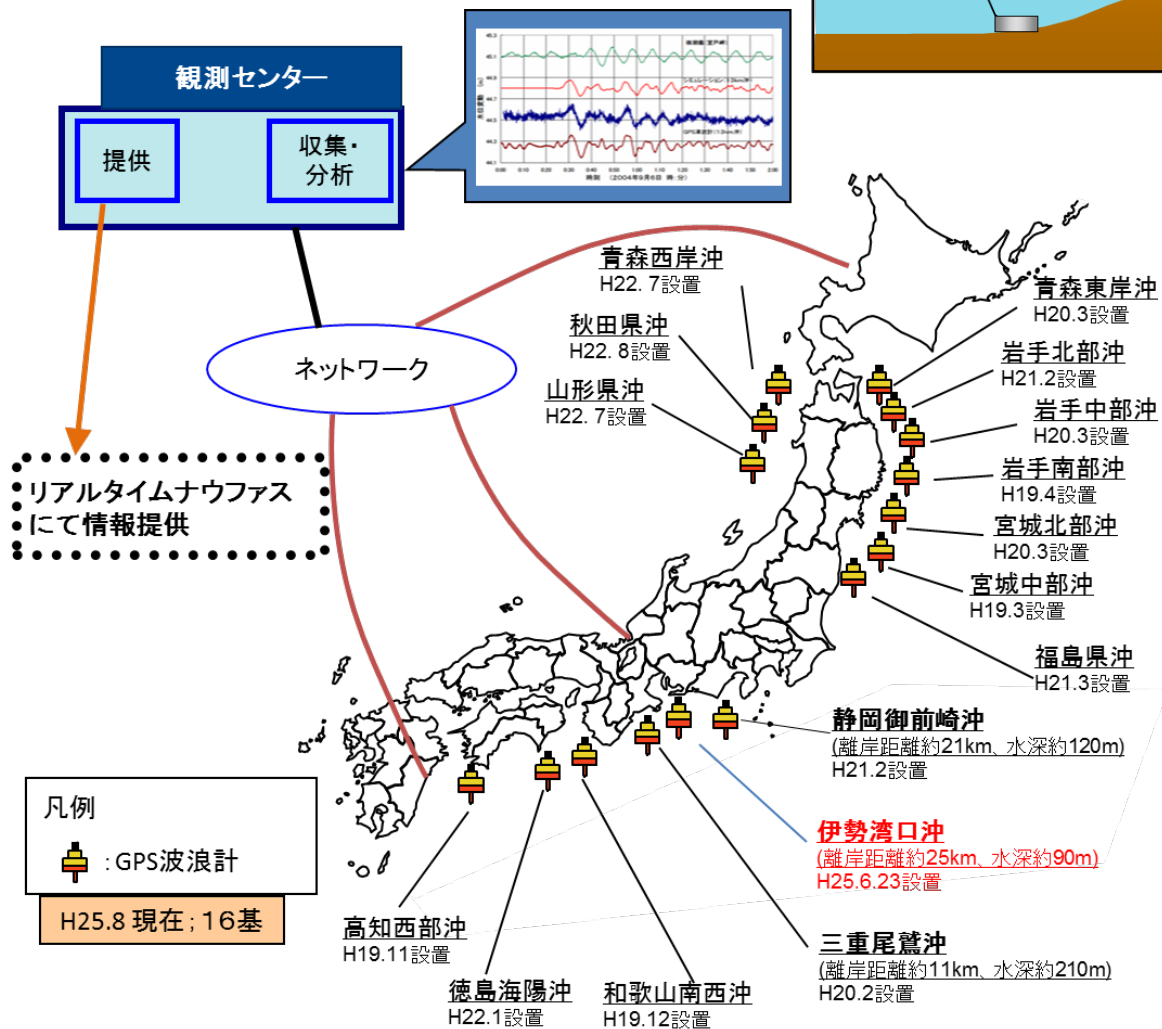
観測センター

提供

収集・分析

ネットワーク

リアルタイムナウファスにて情報提供

青森西岸沖
H22.7設置

秋田県沖
H22.8設置

山形県沖
H22.7設置

青森東岸沖
H20.3設置

岩手北部沖
H21.2設置

岩手中部沖
H20.3設置

岩手南部沖
H19.4設置

宮城北部沖
H20.3設置

宮城中部沖
H19.3設置

福島県沖
H21.3設置

静岡御前崎沖
(離岸距離約21km、水深約120m)
H21.2設置

伊勢湾口沖
(離岸距離約25km、水深約90m)
H25.6.23設置

三重尾鷲沖
(離岸距離約11km、水深約210m)
H20.2設置

和歌山南西沖
H19.12設置

徳島海陽沖
H22.1設置

高知西部沖
H19.11設置

凡例
:GPS波浪計

H25.8 現在；16基